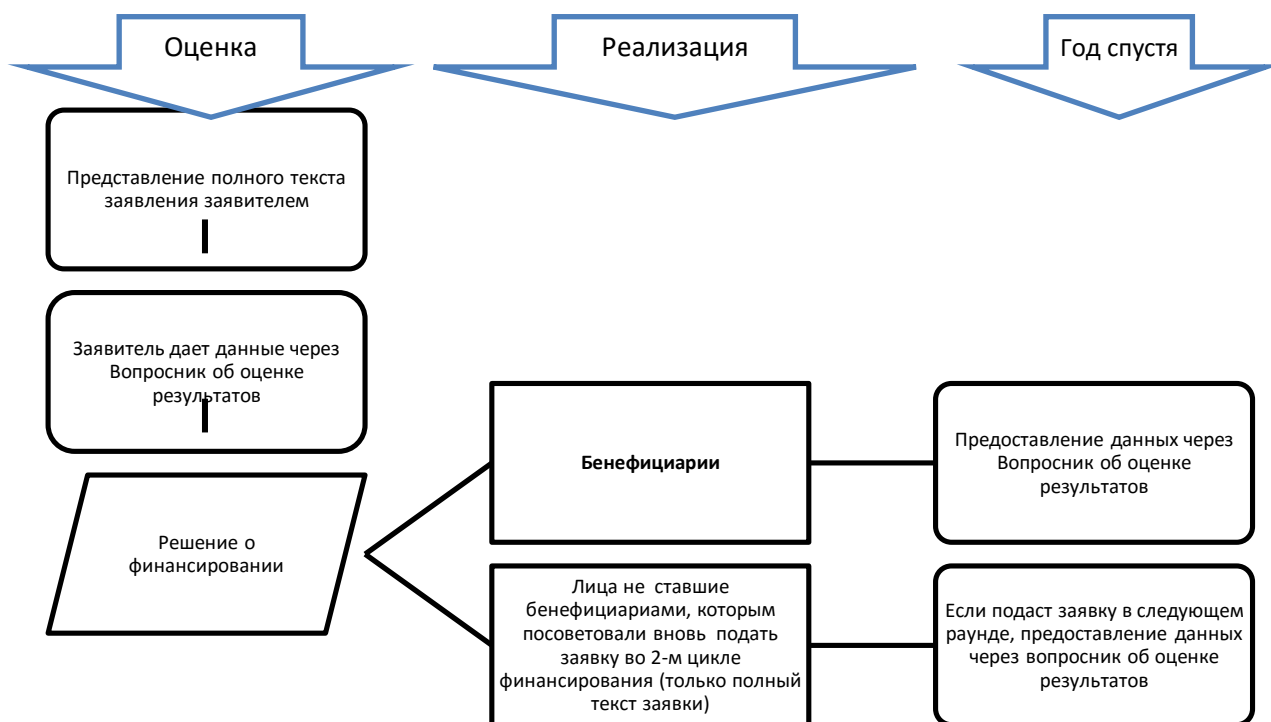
Оценка

Реализация

Год спустя

Представление полного текста заявления заявителем

Заявитель дает данные через Вопросник об оценке результатов

Решение о финансировании

Бенефициарии

Лица не ставшие бенефициариами, которым посоветовали вновь подать заявку во 2-м цикле финансирования (только полный текст заявки)

Предоставление данных через Вопросник об оценке результатов

Если подаст заявку в следующем раунде, предоставление данных через вопросник об оценке результатов